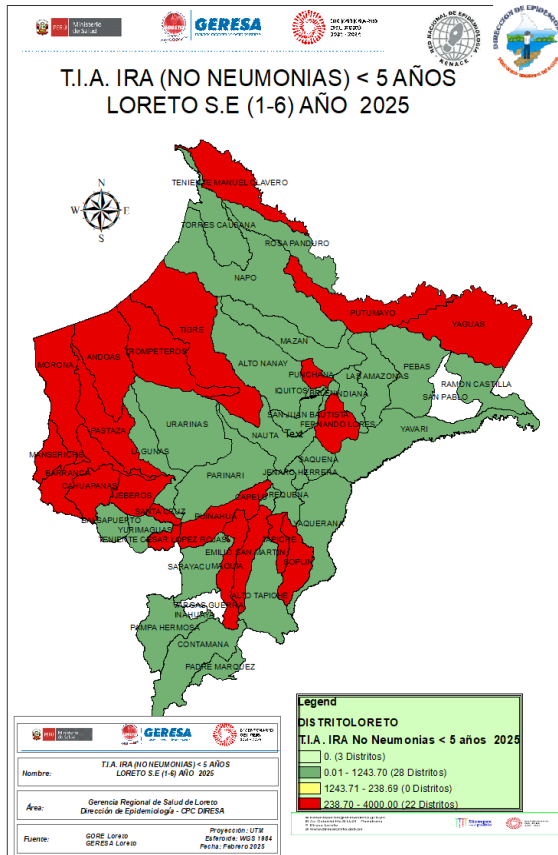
PERÚ Ministerio de Salud
GERESA
BICENTENARIO DEL PERÚ 2021 - 2024
RED NACIONAL DE EPIDEMIOLOGÍA RENACE
DIRECCIÓN DE EPIDEMIOLOGÍA

T.I.A. IRA (NO NEUMONIAS) < 5 AÑOS
LORETO S.E (1-6) AÑO 2025

N
W E
S

TENIENTE MANUEL CLAVERO
TORRES CAUSANA
ROSA PANDURO
NAPO
PUTUMAYO
YAGUAS
TIGRE
TROMPETEROS
ANDOAS
MORONA
MAZAN
ALTO NANAY
PUNCHANA
IQUITOS
BELEN
INDIANA
LAS AMAZONAS
PEBAS
RAMON CASTILLA
SAN PABLO
SAN JUAN BAUTISTA
FERNANDO LORES
YAVARI
PASTAZA
URARINAS
NAUTA
TAPICHE
LAGUNAS
MANSERICHE
BARRANCA
CAHUAPANAS
JEBEROS
PARINARI
JENARO HERRERA
SAQUENA
REQUENA
CAPELO
SANTA CRUZ
EMILIO SAN MARTIN
YAQUERANA
PUINAHUA
YURIMAGUAS
BALSAPUERTO
TENIENTE CESAR LOPEZ ROJAS
SOPLIN
ALTO TAPICHE
SARAYACU
VARGAS GUERRA
INAHUAYA
PAMPA HERMOSA
CONTAMANA
PADRE MARQUEZ

Legend
DISTRITOLORETO
T.I.A. IRA No Neumonias < 5 años 2025
0. (3 Distritos)
0.01 - 1243.70 (28 Distritos)
1243.71 - 238.69 (0 Distritos)
238.70 - 4000.00 (22 Distritos)

PERÚ Ministerio de Salud GERESA BICENTENARIO DEL PERÚ
Nombre: T.I.A. IRA (NO NEUMONIAS) < 5 AÑOS
LORETO S.E (1-6) AÑO 2025
Área: Gerencia Regional de Salud de Loreto
Dirección de Epidemiología - CPC DIRESA
Fuente: GORE Loreto
GERESA Loreto
Proyección: UTM
Esferoide: WGS 1984
Fecha: Febrero 2025